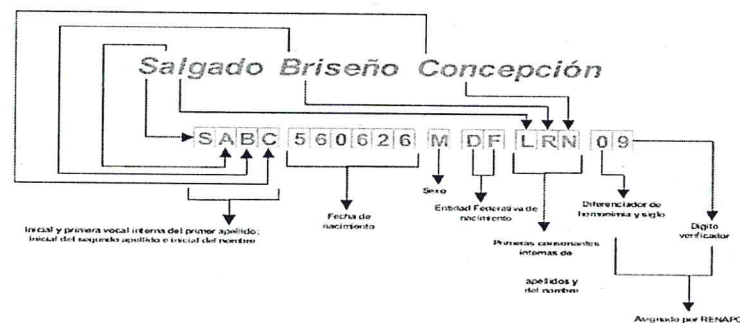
Salgado Briseño Concepción

S A B C 5 6 0 6 2 6 M D F L R N 0 9

Inicial y primera vocal interna del primer apellido; inicial del segundo apellido e inicial del nombre

Fecha de nacimiento

Sexo

Entidad Federativa de nacimiento

Primeras consonantes internas de apellidos y del nombre

Diferenciador de homonimia y siglo

Digito verificador

Asignado por RENAPO